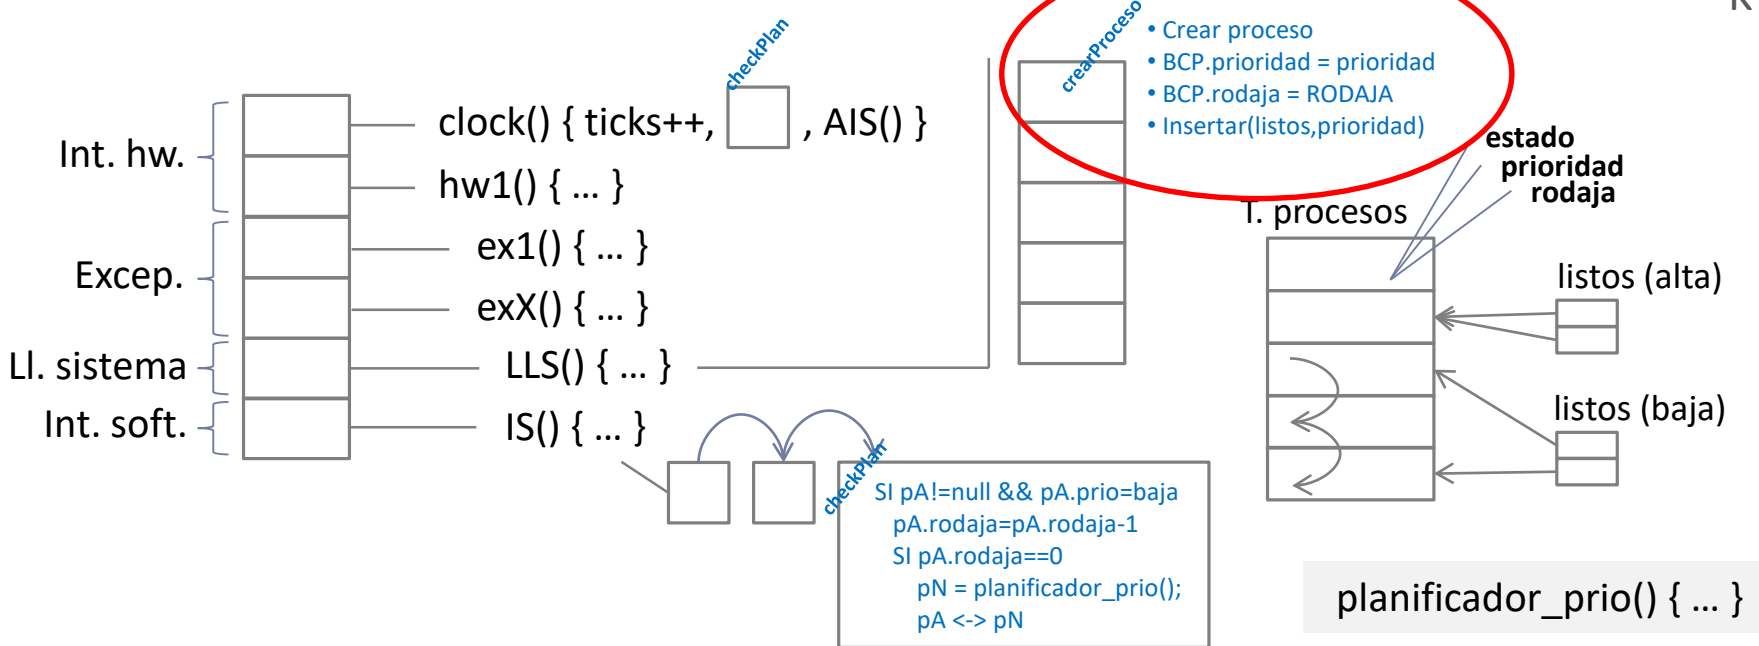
Int. hw.
Excep.
Ll. sistema
Int. soft.

checkPlan
clock() { ticks++, , AIS() }
hw1() { … }
ex1() { … }
exX() { … }
LLS() { … }
IS() { … }

crearProceso
• Crear proceso
• BCP.prioridad = prioridad
• BCP.rodaja = RODAJA
• Insertar(listos,prioridad)

estado
prioridad
rodaja
T. procesos

listos (alta)
listos (baja)

checkPlan
SI pA!=null && pA.prio=baja
pA.rodaja=pA.rodaja-1
SI pA.rodaja==0
pN = planificador_prio();
pA <-> pN

planificador_prio() { … }